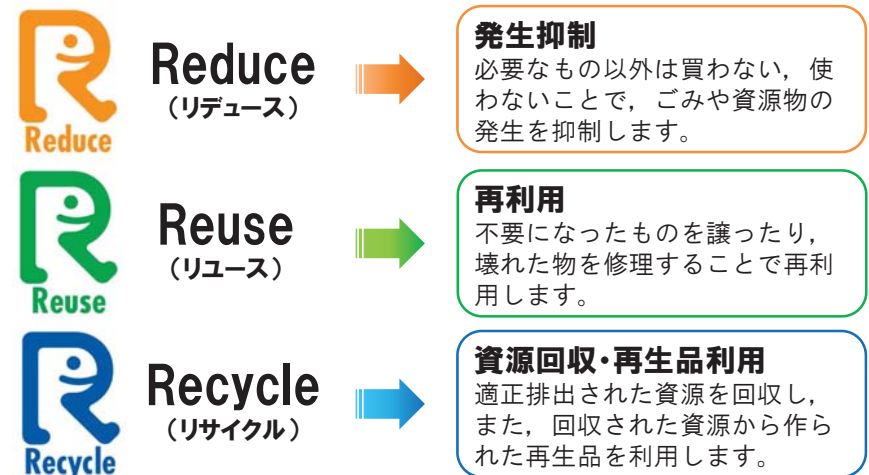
Reduce

Reduce
（リデュース）

発生抑制
必要なもの以外は買わない，使わないことで，ごみや資源物の発生を抑制します。

Reuse

Reuse
（リユース）

再利用
不要になったものを譲ったり，壊れた物を修理することで再利用します。

Recycle

Recycle
（リサイクル）

資源回収・再生品利用
適正排出された資源を回収し，また，回収された資源から作られた再生品を利用します。